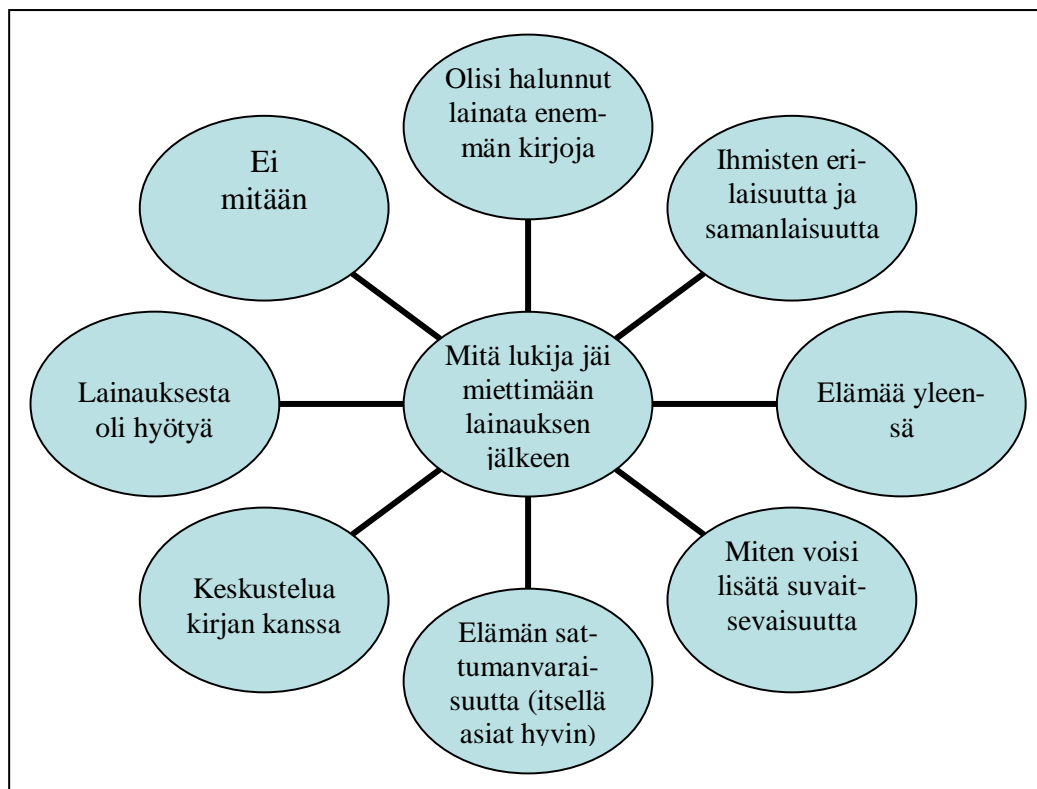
Olisi halunnut lainata enemmän kirjoja

Ei mitään

Ihmisten erilaisuutta ja samanlaisuutta

Mitä lukija jäi miettimään lainauksen jälkeen

Lainauksesta oli hyötyä

Elämää yleensä

Keskustelua kirjan kanssa

Miten voisi lisätä suvaitsevaisuutta

Elämän sattumanvaraisuutta (itsellä asiat hyvin)